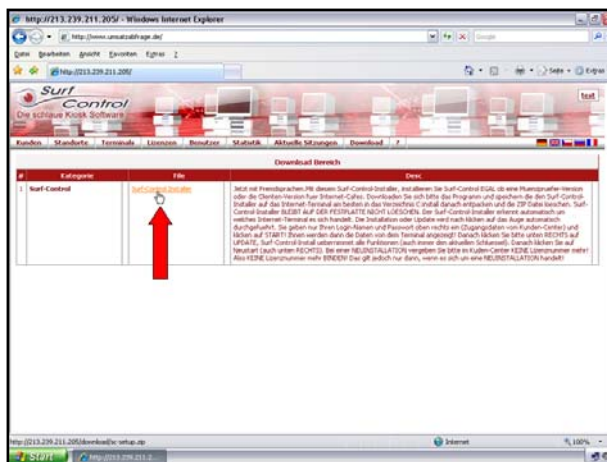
http://213.239.211.205/ - Windows Internet Explorer

http://www.umsatzabfrage.de/

Google

Datei Bearbeiten Ansicht Favoriten Extras ?

http://213.239.211.205/

Seite Extras

Surf Control

Die schlaue Kiosk Software

text

Kunden | Standorte | Terminals | Lizenzen | Benutzer | Statistik | Aktuelle Sitzungen | Download | ?

Download Bereich

| # | Kategorie | File | Desc |
|---|---|---|---|
| 1 | Surf-Control | Surf-Control-Installer | Jetzt mit Fremdsprachen.Mit diesem Surf-Control-Installer, installieren Sie Surf-Control EGAL ob eine Phonsproufer-Version oder die Clienten-Version fuer Internet-Cafes. Downloaden Sie sich bitte das Programm und speichern die den Surf-Control-Installer auf das Internet-Terminal am besten in das Verzeichnis C:\install danach entpacken und die ZIP Datei loeschen. Surf-Control-Installer BLEIBT AUF DER FESTPLATTE NICHT LOESCHEN. Der Surf-Control-Installer erkennt automatisch um welches Internet-Terminal es sich handelt. Die Installation oder Update wird nach klicken auf das Auge automatisch durchgefuehrt. Sie geben nur Ihren Login-Namen und Passwort oben rechts ein (Zugangsdaten vom Kunden-Center) und klicken auf START! Ihnen werden dann die Daten von dem Terminal angezeigt! Danach klicken Sie bitte unten RECHTS auf UPDATE. Surf-Control-Install uebernimmt alle Funktionen (auch immer den aktuellen Schluessel). Danach klicken Sie auf Neustart (auch unten RECHTS). Bei einer NEUINSTALLATION vergeben Sie bitte im Kunden-Center KEINE Lizenznummer mehr! Also KEINE Lizenznummer mehr BINDEN! Das gilt jedoch nur dann, wenn es sich um eine NEUINSTALLATION handelt! |

http://213.239.211.205/download/sc-setup.zip

Internet

100%

Start

http://213.239.211.2...